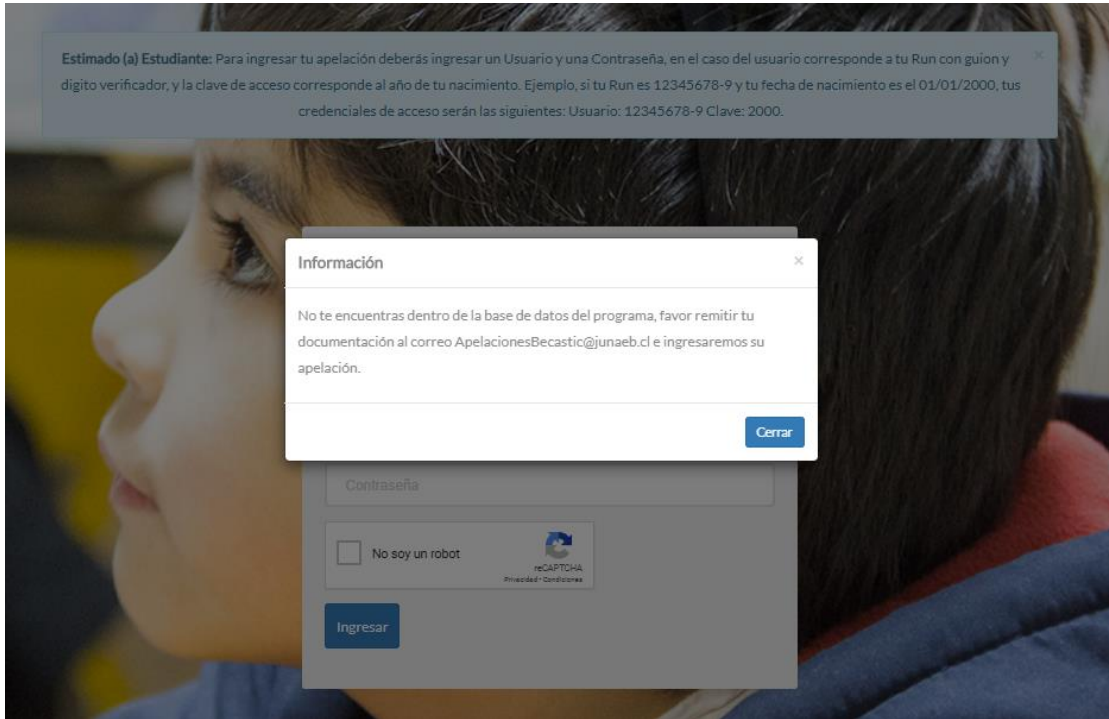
**Estimado (a) Estudiante:** Para ingresar tu apelación deberás ingresar un Usuario y una Contraseña, en el caso del usuario corresponde a tu Run con guion y digito verificador, y la clave de acceso corresponde al año de tu nacimiento. Ejemplo, si tu Run es 12345678-9 y tu fecha de nacimiento es el 01/01/2000, tus credenciales de acceso serán las siguientes: Usuario: 12345678-9 Clave: 2000.

×

Información

×

No te encuentras dentro de la base de datos del programa, favor remitir tu documentación al correo ApelacionesBecastic@junaeb.cl e ingresaremos su apelación.

Cerrar

Contraseña

No soy un robot

reCAPTCHA
Privacidad - Condiciones

Ingresar